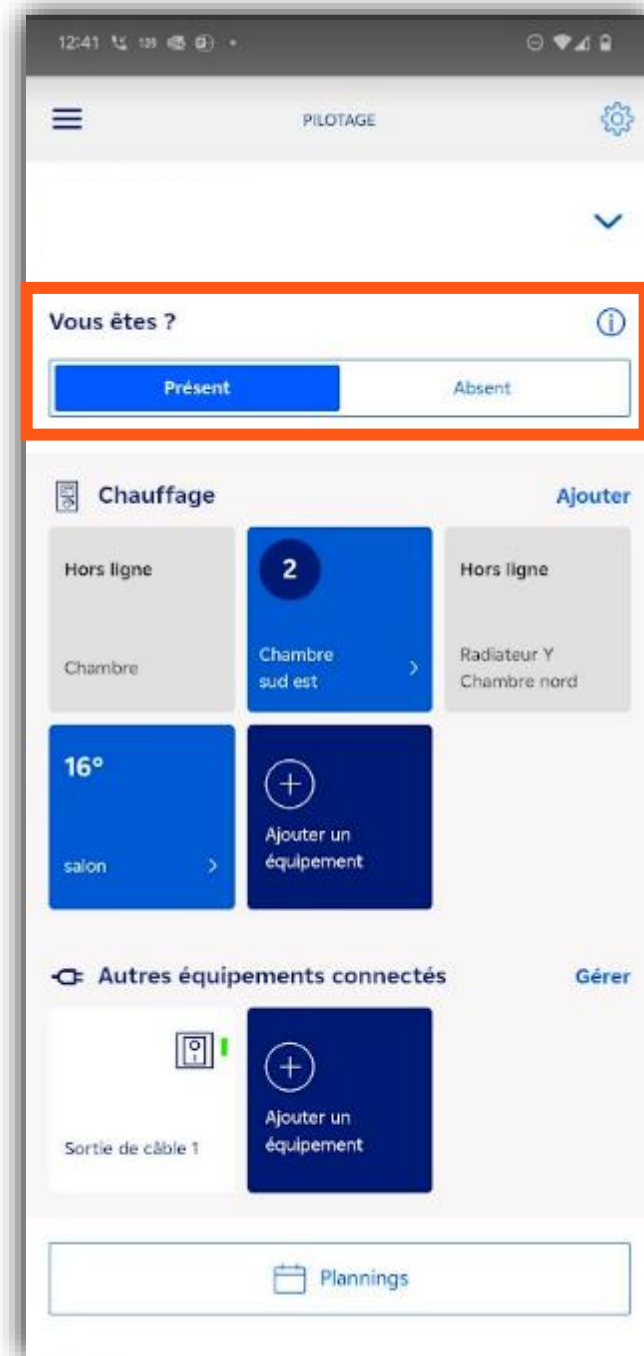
12:41

PILOTAGE

Vous êtes ?

Présent

Absent

Chauffage

Ajouter

Hors ligne

Chambre

2

Chambre sud est

Hors ligne

Radiateur Y Chambre nord

16°

salon

Ajouter un équipement

Autres équipements connectés

Gérer

Sortie de câble 1

Ajouter un équipement

Plannings